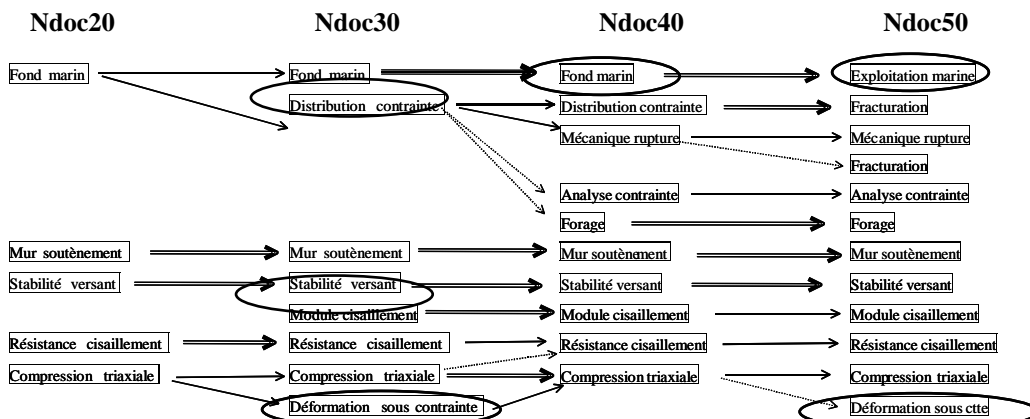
Ndoc20
Fond marin
Mur soutènement
Stabilité versant
Résistance cisaillement
Compression triaxiale

Ndoc30
Fond marin
Distribution contrainte
Mur soutènement
Stabilité versant
Module cisaillement
Résistance cisaillement
Compression triaxiale
Déformation sous contrainte

Ndoc40
Fond marin
Distribution contrainte
Mécanique rupture
Analyse contrainte
Forage
Mur soutènement
Stabilité versant
Module cisaillement
Résistance cisaillement
Compression triaxiale

Ndoc50
Exploitation marine
Fracturation
Mécanique rupture
Fracturation
Analyse contrainte
Forage
Mur soutènement
Stabilité versant
Module cisaillement
Résistance cisaillement
Compression triaxiale
Déformation sous ctte